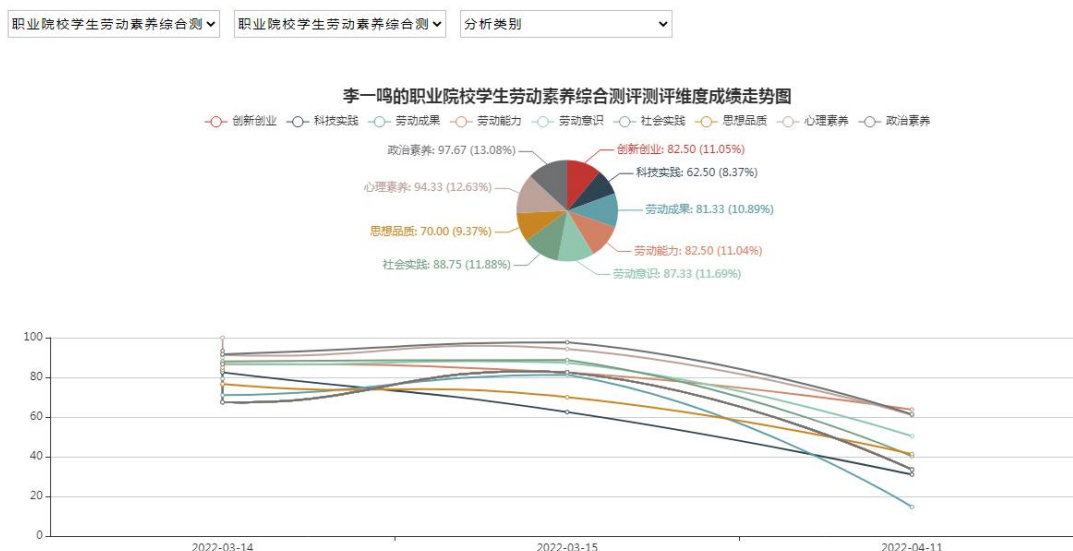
职业院校学生劳动素养综合测 ⌄ 职业院校学生劳动素养综合测 ⌄ 分析类别 ⌄

李一鸣的职业院校学生劳动素养综合测评测评维度成绩走势图

创新创业 科技实践 劳动成果 劳动能力 劳动意识 社会实践 思想品质 心理素养 政治素养

政治素养: 97.67 (13.08%)
创新创业: 82.50 (11.05%)
科技实践: 62.50 (8.37%)
心理素养: 94.33 (12.63%)
劳动成果: 81.33 (10.89%)
思想品质: 70.00 (9.37%)
劳动能力: 82.50 (11.04%)
社会实践: 88.75 (11.88%)
劳动意识: 87.33 (11.69%)

100
80
60
40
20
0

2022-03-14
2022-03-15
2022-04-11